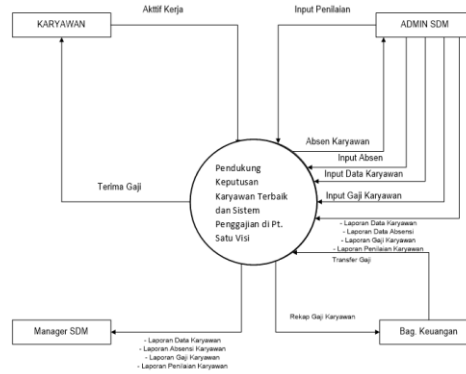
KARYAWAN

Akttif Kerja

Input Penilaian

ADMIN SDM

Absen Karyawan

Input Absen

Input Data Karyawan

Input Gaji Karyawan

Terima Gaji

Pendukung Keputusan Karyawan Terbaik dan Sistem Penggajian di Pt. Satu Visi

- Laporan Data Karyawan
- Laporan Data Absensi
- Laporan Gaji Karyawan
- Laporan Penilaian Karyawan

Transfer Gaji

Rekap Gaji Karyawan

Manager SDM

- Laporan Data Karyawan
- Laporan Absensi Karyawan
- Laporan Gaji Karyawan
- Laporan Penilaian Karyawan

Bag. Keuangan